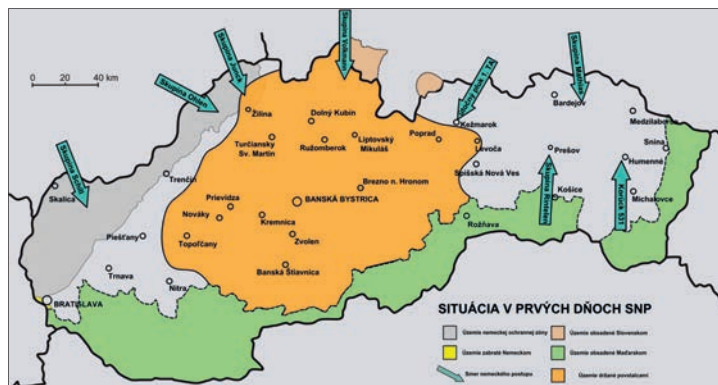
0 20 40 km

Skupina Schill
Skupina Ochsner
Skupina Junck
Skupina Volkmann
Skupina Kuntze
Skupina Rintelen
Skupina Mathias
Korück 531
Skupina Benicke

Žilina
Dolný Kubín
Turčiansky Sv. Martin
Ružomberok
Liptovský Mikuláš
Poprad
Kežmarok
Levoča
Spišská Nová Ves
Bardejov
Medzilaborce
Snina
Prešov
Humenné
Michalovce
Košice
Rožňava
Brezno n. Hronom
BANSKÁ BYSTRICA
Prievidza
Nováky
Kremnica
Zvolen
Topoľčany
Banská Štiavnica
Trenčín
Skalica
Piešťany
Trnava
Nitra
BRATISLAVA

SITUÁCIA V PRVÝCH DŇOCH SNP

Územie nemeckej ochrannej zóny
Územie obsadené Slovenskom
Územie zabraté Nemeckom
Územie obsadené Maďarskom
Smer nemeckého postupu
Územie držané povstalcami